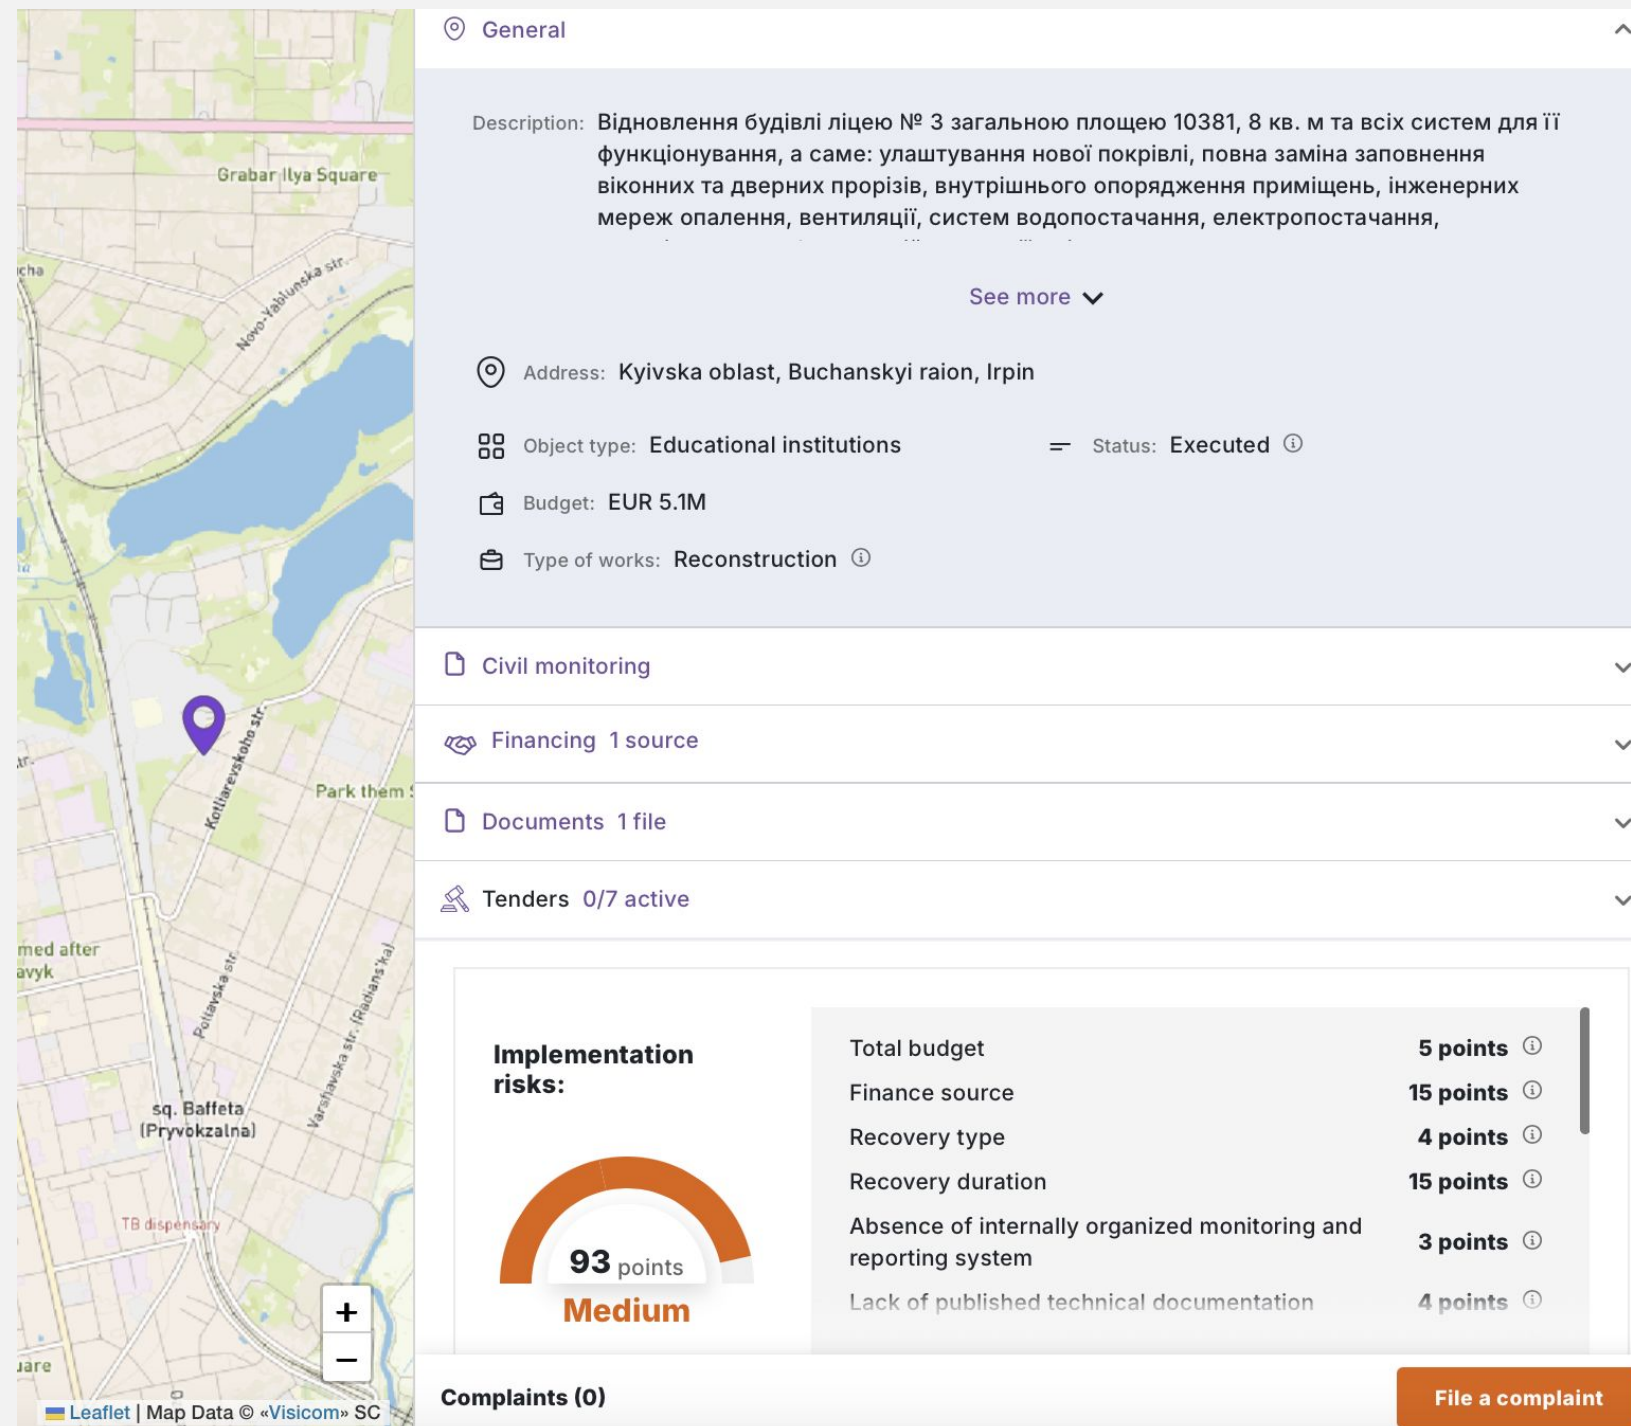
Grabar Ilya Square

cha

Novo-Yablunska str.

Kotliarevskoho str.

Park them

med after
avyk

Poltavska str.

Varshavska str. (Radians'ka)

sq. Baffeta
(Pryvokzalna)

TB dispensary

uare

+
−

Leaflet | Map Data © «Visicom» SC

General

Description: Відновлення будівлі ліцею № 3 загальною площею 10381, 8 кв. м та всіх систем для її функціонування, а саме: улаштування нової покрівлі, повна заміна заповнення віконних та дверних прорізів, внутрішнього опорядження приміщень, інженерних мереж опалення, вентиляції, систем водопостачання, електропостачання, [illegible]

See more

Address: Kyivska oblast, Buchanskyi raion, Irpin

Object type: Educational institutions

Status: Executed

Budget: EUR 5.1M

Type of works: Reconstruction

Civil monitoring

Financing 1 source

Documents 1 file

Tenders 0/7 active

Implementation risks:

93 points
Medium

| Total budget | 5 points |
|---|---|
| Finance source | 15 points |
| Recovery type | 4 points |
| Recovery duration | 15 points |
| Absence of internally organized monitoring and reporting system | 3 points |
| Lack of published technical documentation | 4 points |

Complaints (0)

File a complaint